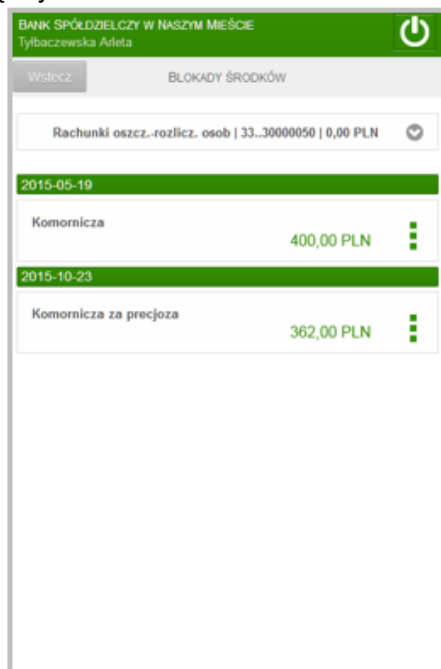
BANK SPÓŁDZIELCZY W NASZYM MIEŚCIE
Tyłbaczewska Arleta

Wstecz

BLOKADY ŚRODKÓW

Rachunki oszcz.-rozlicz. osob | 33...30000050 | 0,00 PLN

2015-05-19

Komornicza

400,00 PLN

2015-10-23

Komornicza za precjoza

362,00 PLN